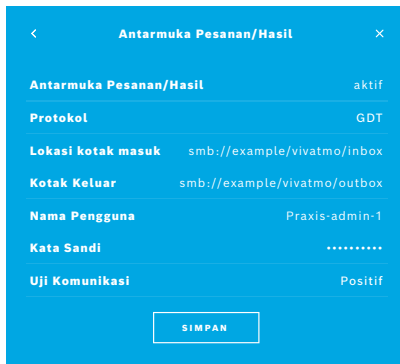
<

Antarmuka Pesanan/Hasil

×

| | |
|---|---|
| Antarmuka Pesanan/Hasil | aktif |
| Protokol | GDT |
| Lokasi kotak masuk | smb://example/vivatmo/inbox |
| Kotak Keluar | smb://example/vivatmo/outbox |
| Nama Pengguna | Praxis-admin-1 |
| Kata Sandi | •••••••••• |
| Uji Komunikasi | Positif |

SIMPAN